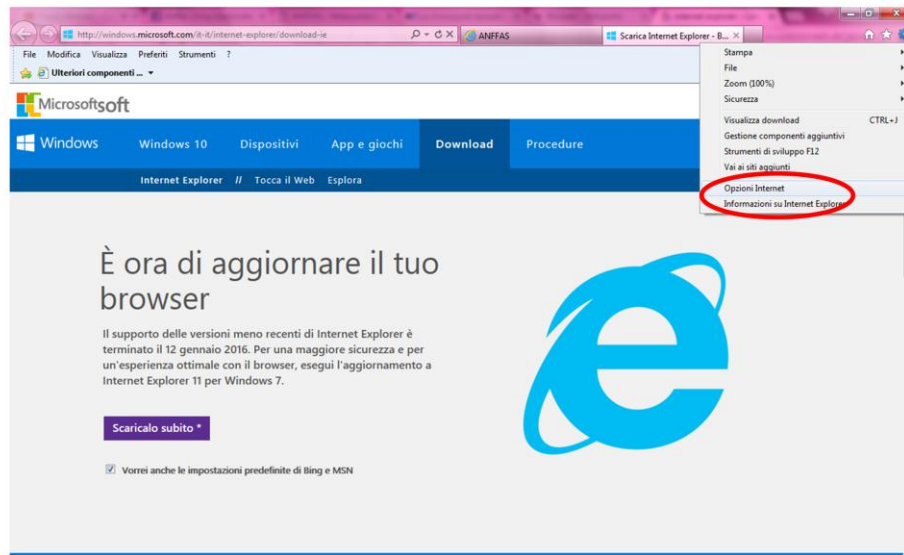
http://windows.microsoft.com/it-it/internet-explorer/download-ie
ANFFAS
Scarica Internet Explorer - B...

File Modifica Visualizza Preferiti Strumenti ?
Ulteriori componenti ...

Stampa
File
Zoom (100%)
Sicurezza
Visualizza download CTRL+J
Gestione componenti aggiuntivi
Strumenti di sviluppo F12
Vai ai siti aggiunti
Opzioni Internet
Informazioni su Internet Explorer

Microsoftsoft

Windows Windows 10 Dispositivi App e giochi Download Procedure

Internet Explorer // Tocca il Web Esplora

È ora di aggiornare il tuo browser

Il supporto delle versioni meno recenti di Internet Explorer è terminato il 12 gennaio 2016. Per una maggiore sicurezza e per un'esperienza ottimale con il browser, esegui l'aggiornamento a Internet Explorer 11 per Windows 7.

Scaricalo subito *

Vorrei anche le impostazioni predefinite di Bing e MSN